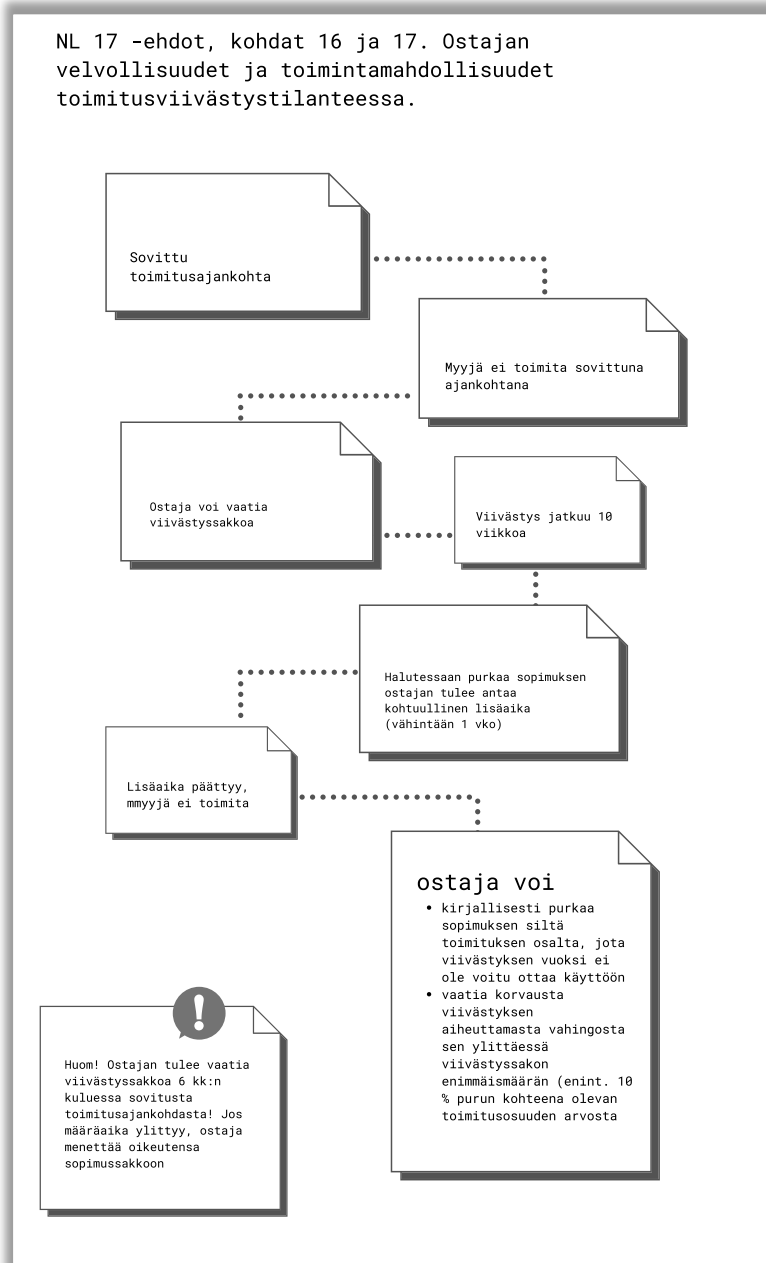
NL 17 -ehdot, kohdat 16 ja 17. Ostajan velvollisuudet ja toimintamahdollisuudet toimitusviivästystilanteessa.

Sovittu toimitusajankohta

Myyjä ei toimita sovittuna ajankohtana

Ostaja voi vaatia viivästyssakkoa

Viivästys jatkuu 10 viikkoa

Halutessaan purkaa sopimuksen ostajan tulee antaa kohtuullinen lisäaika (vähintään 1 vko)

Lisäaika päättyy, mmyyjä ei toimita

ostaja voi
• kirjallisesti purkaa sopimuksen siltä toimituksen osalta, jota viivästyksen vuoksi ei ole voitu ottaa käyttöön
• vaatia korvausta viivästyksen aiheuttamasta vahingosta sen ylittäessä viivästyssakon enimmäismäärän (enint. 10 % purun kohteena olevan toimitusosuuden arvosta

Huom! Ostajan tulee vaatia viivästyssakkoa 6 kk:n kuluessa sovitusta toimitusajankohdasta! Jos määräaika ylittyy, ostaja menettää oikeutensa sopimussakkoon